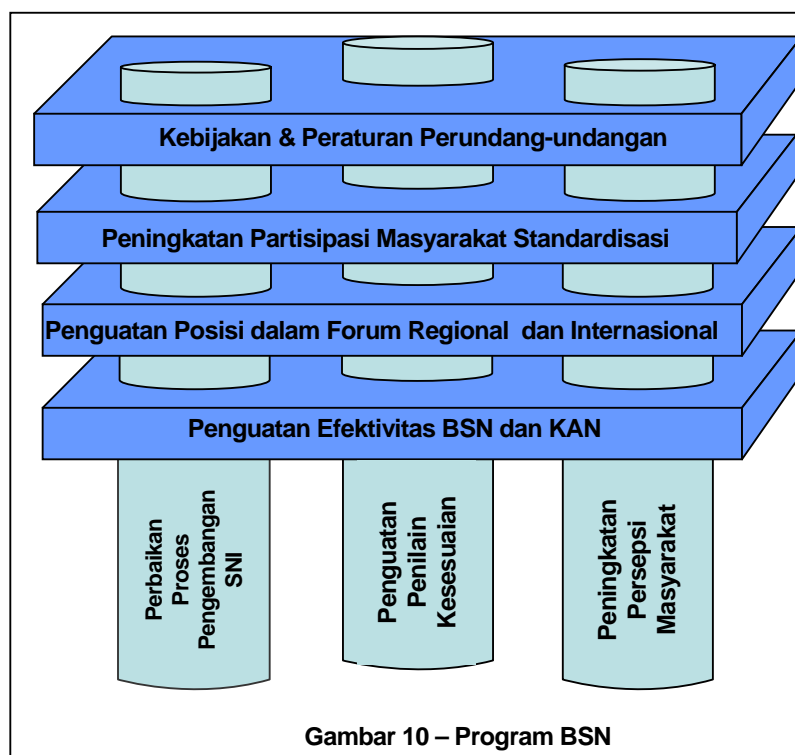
Kebijakan & Peraturan Perundang-undangan

Peningkatan Partisipasi Masyarakat Standardisasi

Penguatan Posisi dalam Forum Regional dan Internasional

Penguatan Efektivitas BSN dan KAN

Perbaikan Proses Pengembangan SNI

Penguatan Penilain Kesesuaian

Peningkatan Persepsi Masyarakat

Gambar 10 – Program BSN